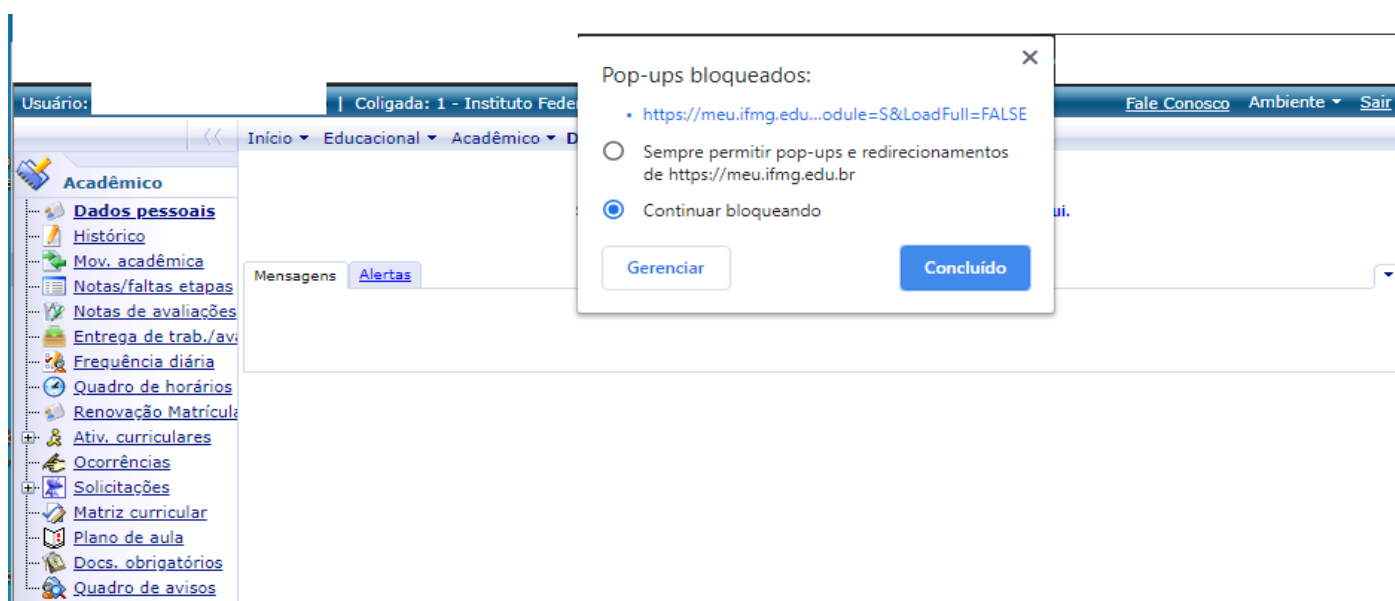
Usuário: | Coligada: 1 - Instituto Feder

Fale Conosco Ambiente ▾ Sair

Início ▾ Educacional ▾ Acadêmico ▾ D

Acadêmico

Dados pessoais
Histórico
Mov. acadêmica
Notas/faltas etapas
Notas de avaliações
Entrega de trab./av
Frequência diária
Quadro de horários
Renovação Matrícula
Ativ. curriculares
Ocorrências
Solicitações
Matriz curricular
Plano de aula
Docs. obrigatórios
Quadro de avisos

ui.

Mensagens Alertas

Pop-ups bloqueados:

• https://meu.ifmg.edu...odule=S&LoadFull=FALSE

Sempre permitir pop-ups e redirecionamentos de https://meu.ifmg.edu.br

Continuar bloqueando

Gerenciar

Concluído